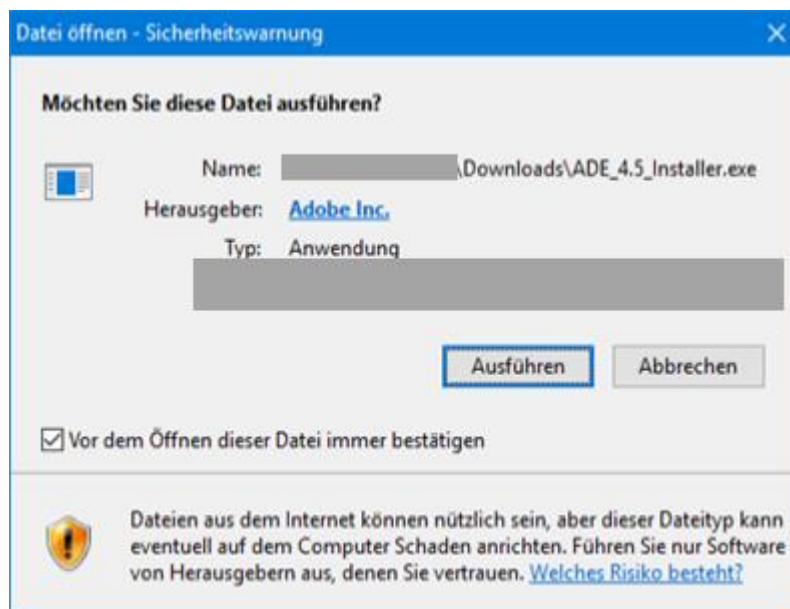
Datei öffnen - Sicherheitswarnung

Möchten Sie diese Datei ausführen?

Name: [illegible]\Downloads\ADE_4.5_Installer.exe

Herausgeber: Adobe Inc.

Typ: Anwendung

Ausführen

Abbrechen

Vor dem Öffnen dieser Datei immer bestätigen

Dateien aus dem Internet können nützlich sein, aber dieser Dateityp kann eventuell auf dem Computer Schaden anrichten. Führen Sie nur Software von Herausgebern aus, denen Sie vertrauen. Welches Risiko besteht?